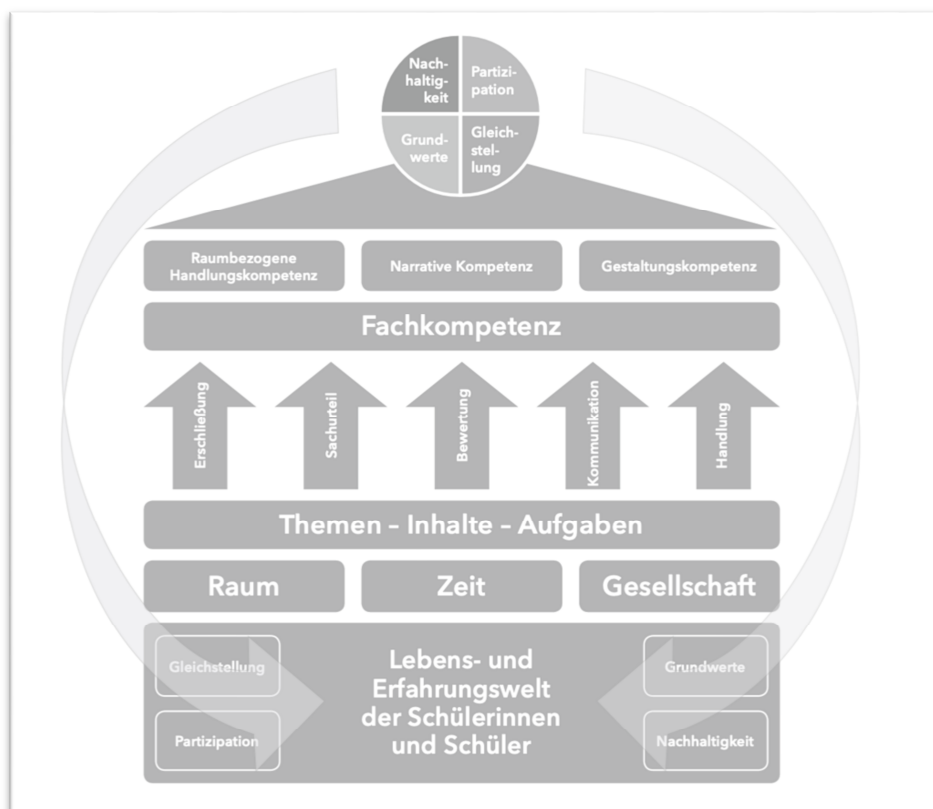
Nachhaltigkeit

Partizipation

Grundwerte

Gleichstellung

Raumbezogene Handlungskompetenz

Narrative Kompetenz

Gestaltungskompetenz

Fachkompetenz

Erschließung

Sachurteil

Bewertung

Kommunikation

Handlung

Themen – Inhalte – Aufgaben

Raum

Zeit

Gesellschaft

Gleichstellung

Partizipation

Lebens- und Erfahrungswelt der Schülerinnen und Schüler

Grundwerte

Nachhaltigkeit